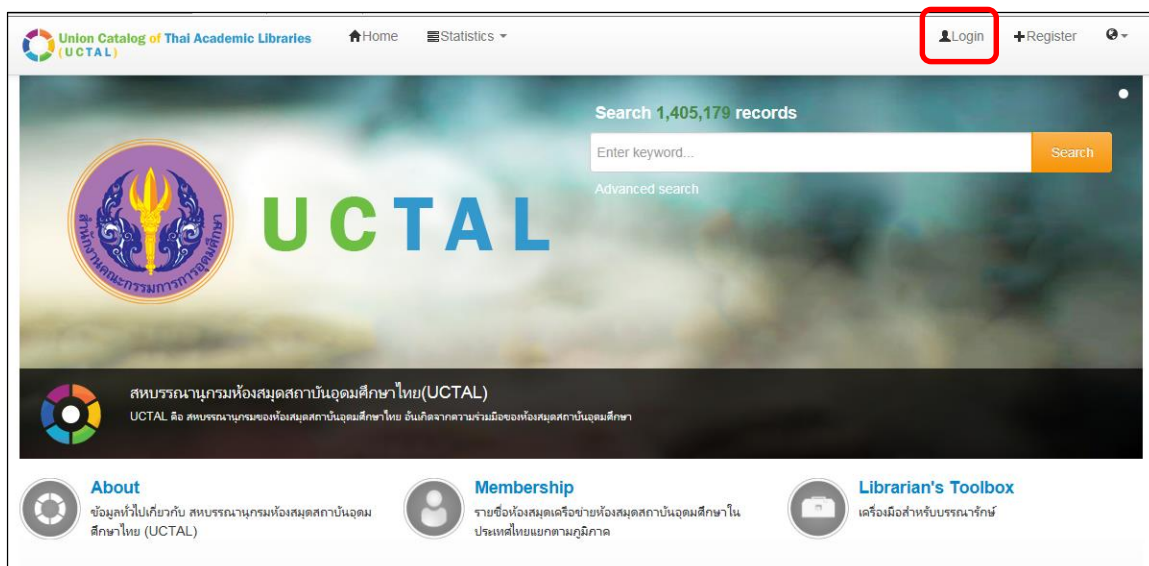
Union Catalog of Thai Academic Libraries (UCTAL)

Home Statistics

Login Register

Search 1,405,179 records

Enter keyword...

Search

Advanced search

สำนักงานคณะกรรมการการอุดมศึกษา

UCTAL

สหบรรณานุกรมห้องสมุดสถาบันอุดมศึกษาไทย(UCTAL)

UCTAL คือ สหบรรณานุกรมของห้องสมุดสถาบันอุดมศึกษาไทย อันเกิดจากความร่วมมือของห้องสมุดสถาบันอุดมศึกษา

About

ข้อมูลทั่วไปเกี่ยวกับ สหบรรณานุกรมห้องสมุดสถาบันอุดมศึกษาไทย (UCTAL)

Membership

รายชื่อห้องสมุดเครือข่ายห้องสมุดสถาบันอุดมศึกษาในประเทศไทยแยกตามภูมิภาค

Librarian's Toolbox

เครื่องมือสำหรับบรรณารักษ์